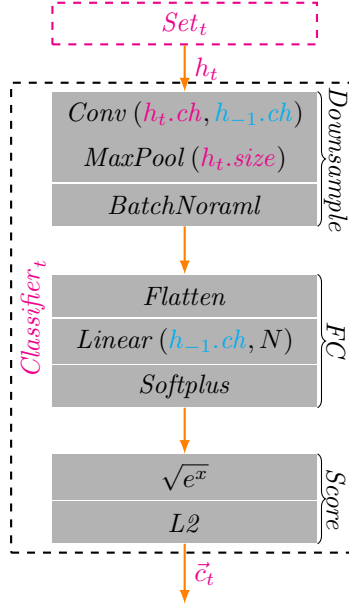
$Set_t$

$h_t$

$Classifier_t$

$Conv\ (h_t.ch, h_{-1}.ch)$

$MaxPool\ (h_t.size)$

$BatchNoraml$

$Downsample$

$Flatten$

$Linear\ (h_{-1}.ch, N)$

$Softplus$

$FC$

$\sqrt{e^x}$

$L2$

$Score$

$\vec{c}_t$